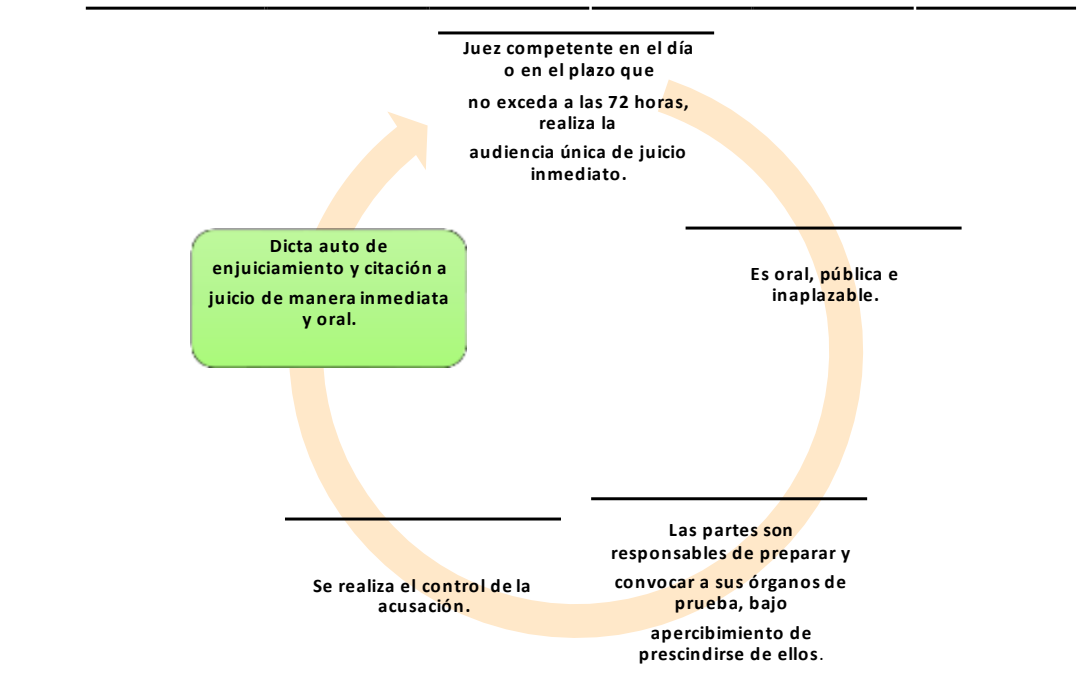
Juez competente en el día o en el plazo que no exceda a las 72 horas, realiza la audiencia única de juicio inmediato.

Es oral, pública e inaplazable.

Las partes son responsables de preparar y convocar a sus órganos de prueba, bajo apercibimiento de prescindirse de ellos.

Se realiza el control de la acusación.

Dicta auto de enjuiciamiento y citación a juicio de manera inmediata y oral.